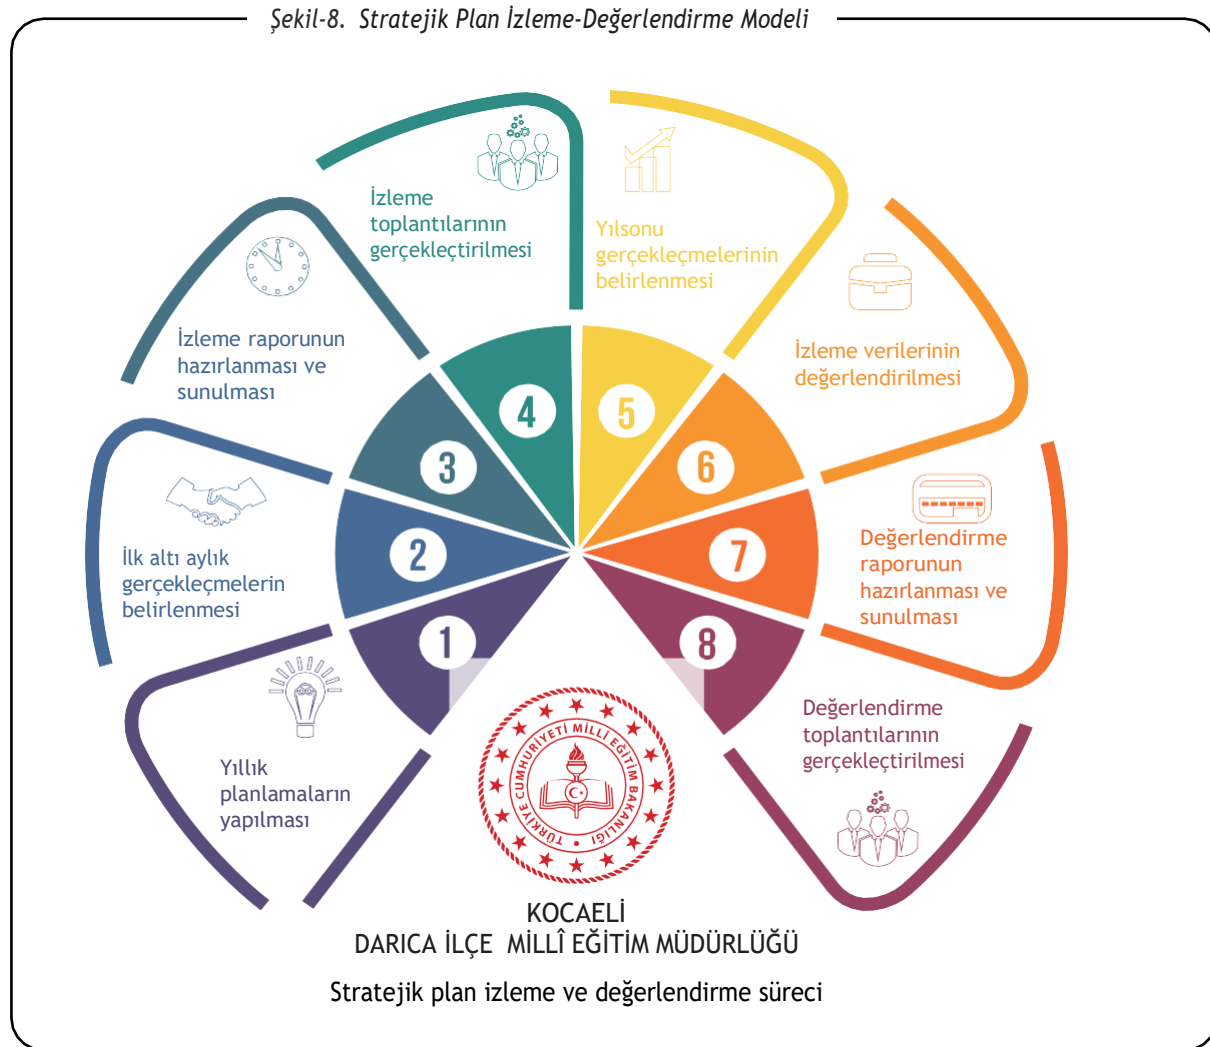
Şekil-8. Stratejik Plan İzleme-Değerlendirme Modeli

İzleme toplantılarının gerçekleçtirilmesi

Yılsonu gerçekleçmelerinin belirlenmesi

İzleme raporunun hazırlanması ve sunulması

İzleme verilerinin değerlendirilmesi

4

5

3

6

2

7

İlk altı aylık gerçekleçmelerin belirlenmesi

Değerlendirme raporunun hazırlanması ve sunulması

1

8

Değerlendirme toplantılarının gerçekleçtirilmesi

Yıllık planlamaların yapılması

TÜRKİYE CUMHURİYETİ MİLLÎ EĞİTİM BAKANLIĞI

KOCAELİ
DARICA İLÇE MİLLÎ EĞİTİM MÜDÜRLÜĞÜ

Stratejik plan izleme ve değerlendirme süreci